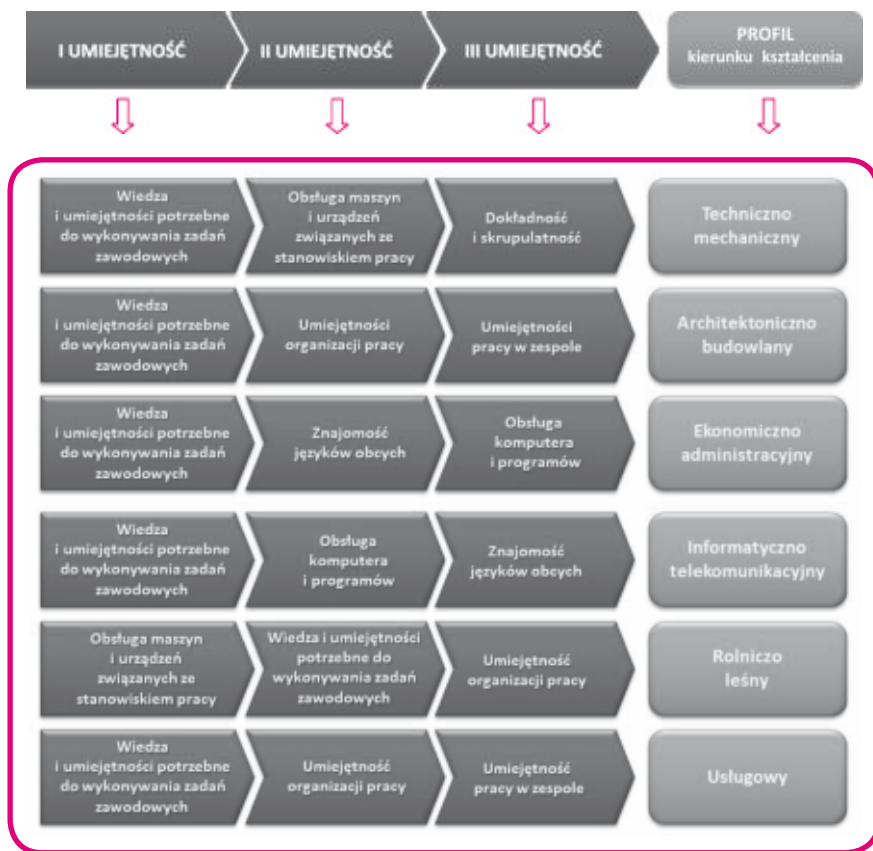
| I UMIEJĘTNOŚĆ | II UMIEJĘTNOŚĆ | III UMIEJĘTNOŚĆ | PROFIL kierunku kształcenia |
|---|---|---|---|
| Wiedza i umiejętności potrzebne do wykonywania zadań zawodowych | Obsługa maszyn i urządzeń związanych ze stanowiskiem pracy | Dokładność i skrupulatność | Techniczno mechaniczny |
| Wiedza i umiejętności potrzebne do wykonywania zadań zawodowych | Umiejętności organizacji pracy | Umiejętności pracy w zespole | Architektoniczno budowlany |
| Wiedza i umiejętności potrzebne do wykonywania zadań zawodowych | Znajomość języków obcych | Obsługa komputera i programów | Ekonomiczno administracyjny |
| Wiedza i umiejętności potrzebne do wykonywania zadań zawodowych | Obsługa komputera i programów | Znajomość języków obcych | Informatyczno telekomunikacyjny |
| Obsługa maszyn i urządzeń związanych ze stanowiskiem pracy | Wiedza i umiejętności potrzebne do wykonywania zadań zawodowych | Umiejętność organizacji pracy | Rolniczo leśny |
| Wiedza i umiejętności potrzebne do wykonywania zadań zawodowych | Umiejętność organizacji pracy | Umiejętność pracy w zespole | Usługowy |